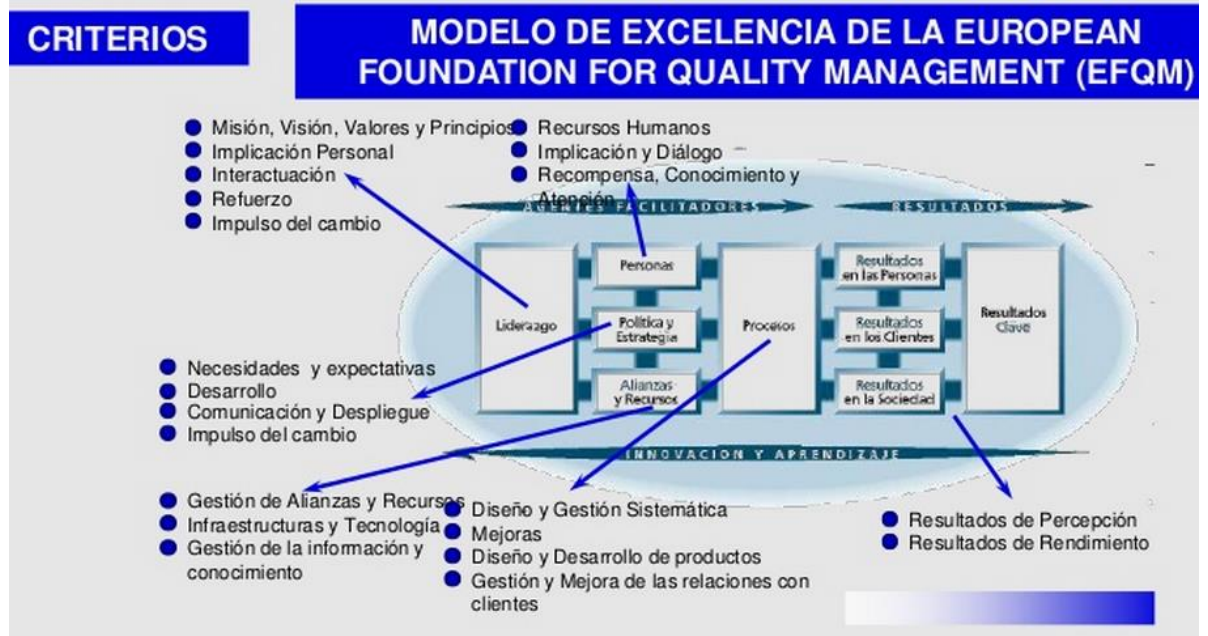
CRITERIOS

MODELO DE EXCELENCIA DE LA EUROPEAN FOUNDATION FOR QUALITY MANAGEMENT (EFQM)

- Misión, Visión, Valores y Principios
- Implicación Personal
- Interactuación
- Refuerzo
- Impulso del cambio

- Recursos Humanos
- Implicación y Diálogo
- Recompensa, Conocimiento y Atención

AGENTES FACILITADORES

RESULTADOS

Liderazgo

Personas

Política y Estrategia

Alianzas y Recursos

Procesos

Resultados en las Personas

Resultados en los Clientes

Resultados en la Sociedad

Resultados Clave

INNOVACION Y APRENDIZAJE

- Necesidades y expectativas
- Desarrollo
- Comunicación y Despliegue
- Impulso del cambio

- Gestión de Alianzas y Recursos
- Infraestructuras y Tecnología
- Gestión de la información y conocimiento

- Diseño y Gestión Sistemática
- Mejoras
- Diseño y Desarrollo de productos
- Gestión y Mejora de las relaciones con clientes

- Resultados de Percepción
- Resultados de Rendimiento